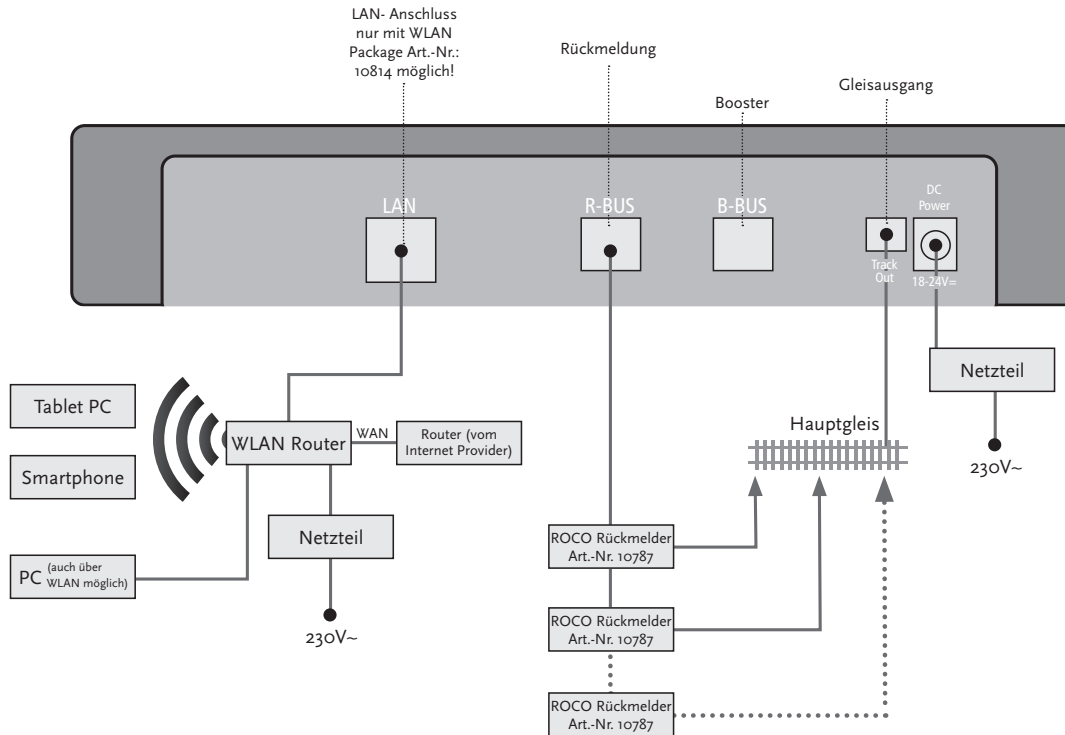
LAN- Anschluss nur mit WLAN Package Art.-Nr.: 10814 möglich!

Rückmeldung

Booster

Gleisausgang

LAN

R-BUS

B-BUS

Track Out

DC Power

18-24V=

Netzteil

230V~

Tablet PC

Smartphone

WLAN Router

WAN

Router (vom Internet Provider)

Netzteil

230V~

PC (auch über WLAN möglich)

Hauptgleis

ROCO Rückmelder Art.-Nr. 10787

ROCO Rückmelder Art.-Nr. 10787

ROCO Rückmelder Art.-Nr. 10787